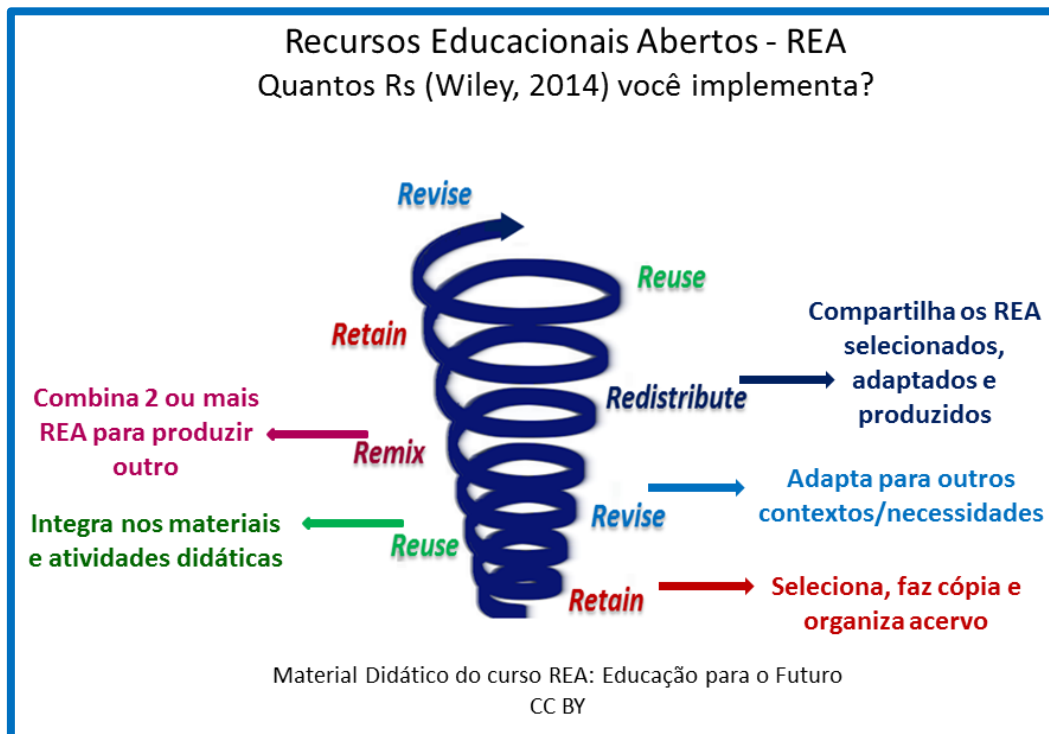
Recursos Educacionais Abertos - REA
Quantos Rs (Wiley, 2014) você implementa?

Revise

Reuse

Retain

Compartilha os REA selecionados, adaptados e produzidos

Combina 2 ou mais REA para produzir outro

Redistribute

Remix

Adapta para outros contextos/necessidades

Revise

Integra nos materiais e atividades didáticas

Reuse

Retain

Seleciona, faz cópia e organiza acervo

Material Didático do curso REA: Educação para o Futuro
CC BY